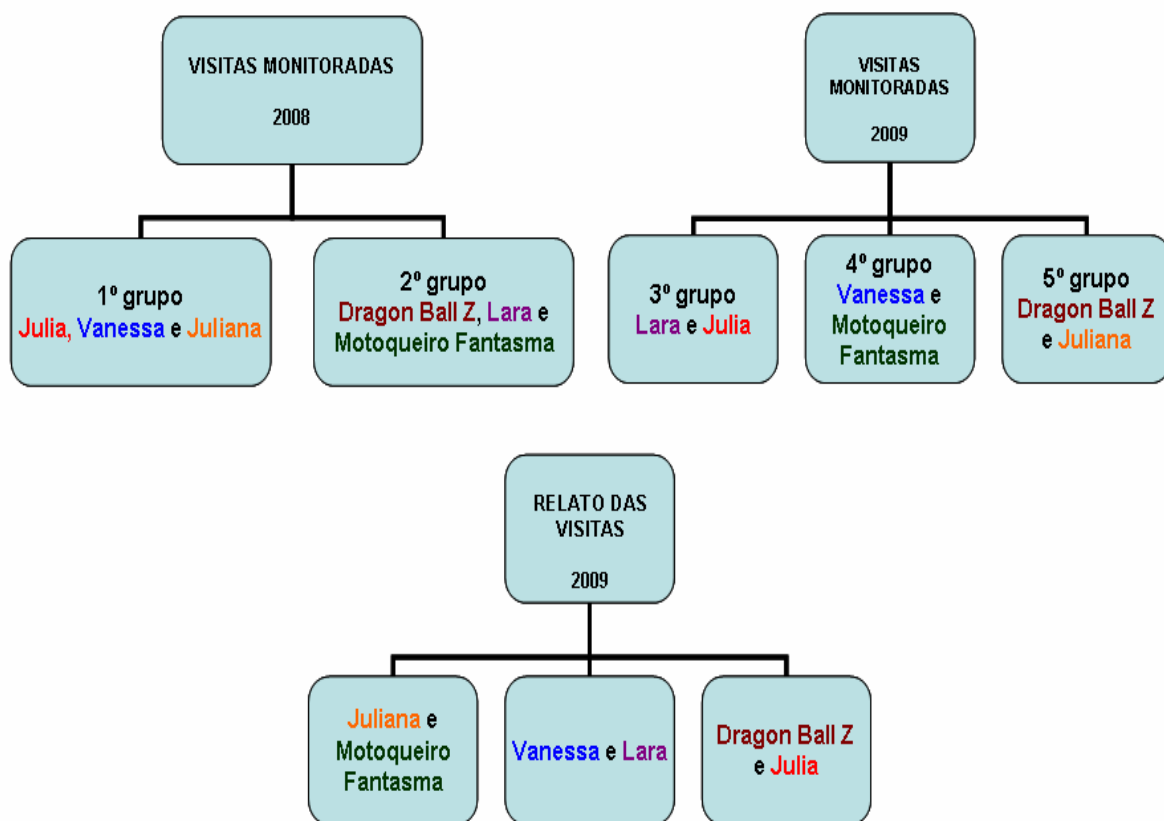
VISITAS MONITORADAS

2008

1º grupo
Julia, Vanessa e Juliana

2º grupo
Dragon Ball Z, Lara e Motoqueiro Fantasma

VISITAS MONITORADAS

2009

3º grupo
Lara e Julia

4º grupo
Vanessa e Motoqueiro Fantasma

5º grupo
Dragon Ball Z e Juliana

RELATO DAS VISITAS

2009

Juliana e Motoqueiro Fantasma

Vanessa e Lara

Dragon Ball Z e Julia